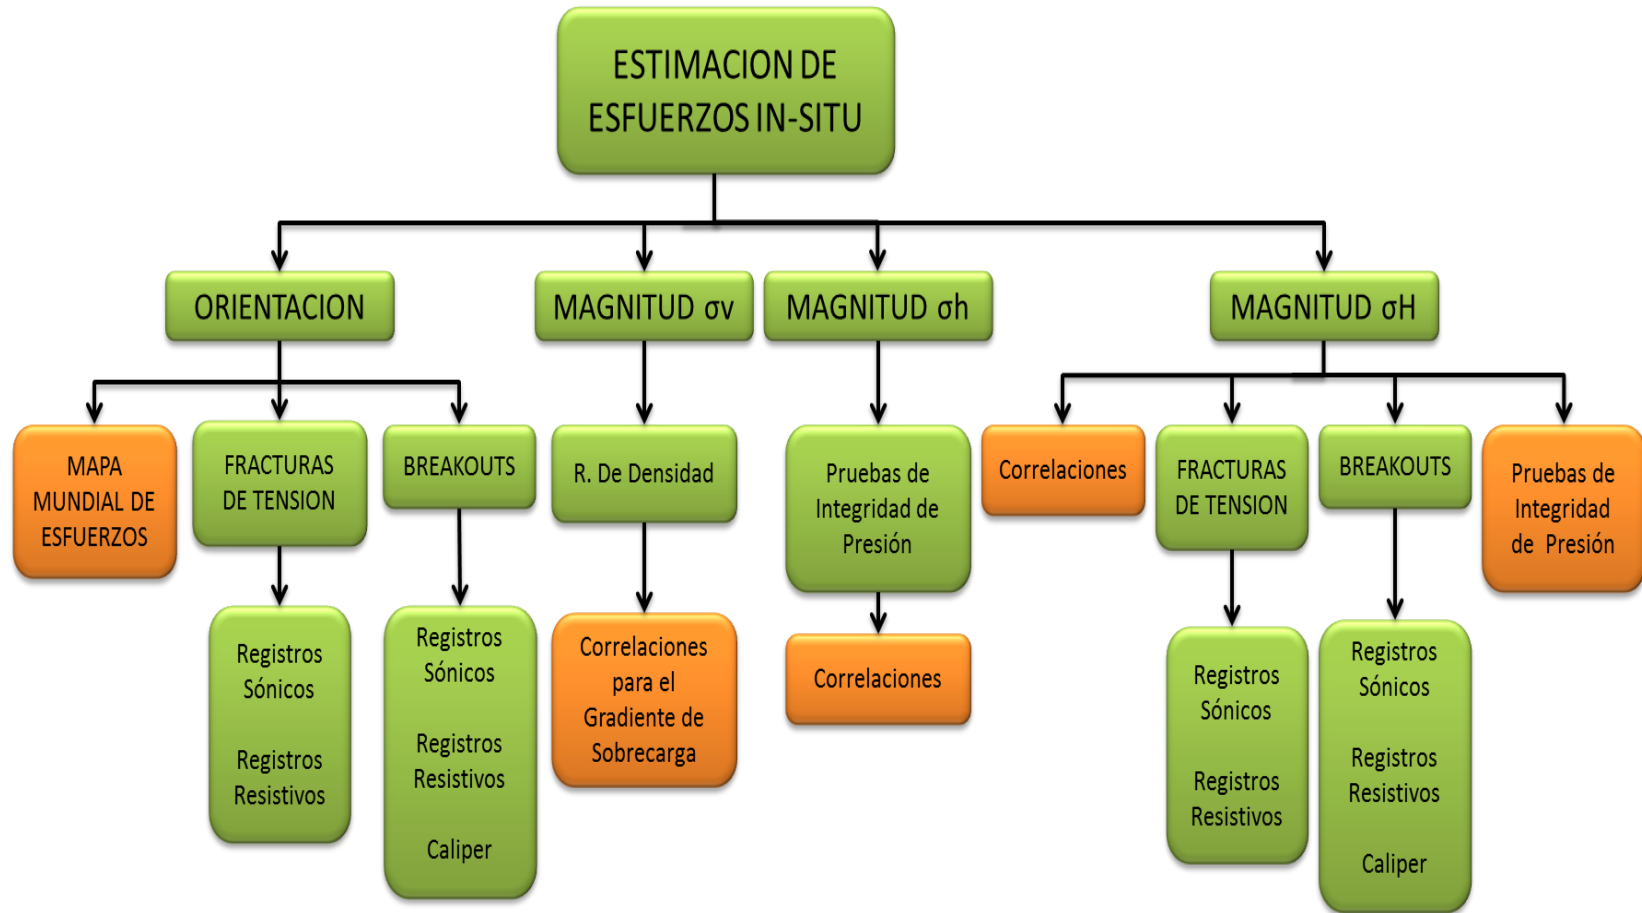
ESTIMACION DE ESFUERZOS IN-SITU

ORIENTACION

MAPA MUNDIAL DE ESFUERZOS

FRACTURAS DE TENSION

Registros Sónicos

Registros Resistivos

BREAKOUTS

Registros Sónicos

Registros Resistivos

Caliper

MAGNITUD σv

R. De Densidad

Correlaciones para el Gradiente de Sobrecarga

MAGNITUD σh

Pruebas de Integridad de Presión

Correlaciones

MAGNITUD σH

Correlaciones

FRACTURAS DE TENSION

Registros Sónicos

Registros Resistivos

BREAKOUTS

Registros Sónicos

Registros Resistivos

Caliper

Pruebas de Integridad de Presión